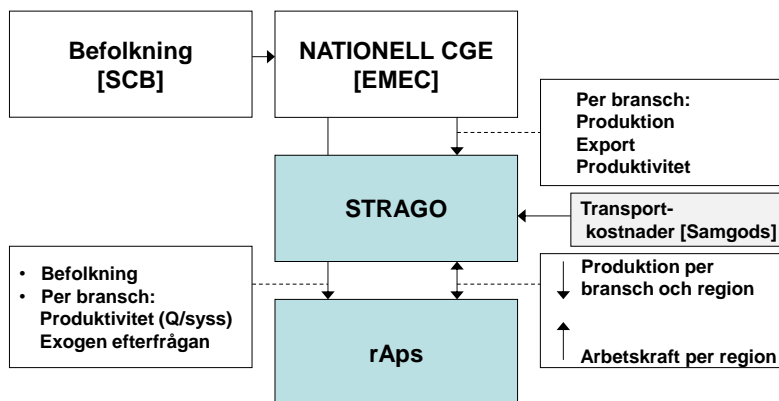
Befolkning
[SCB]

NATIONELL CGE
[EMEC]

Per bransch:
Produktion
Export
Produktivitet

STRAGO

Transport-
kostnader [Samgods]

• Befolkning
• Per bransch:
Produktivitet (Q/syss)
Exogen efterfrågan

Produktion per
bransch och region

Arbetskraft per region

rAps